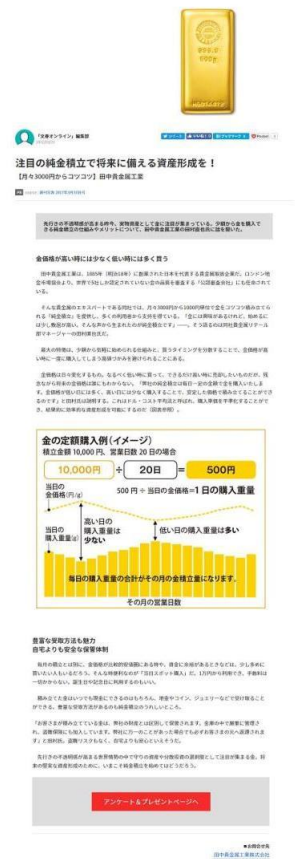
「文春オンライン」編集部

注目の純金積立で将来に備える資産形成を！

【月々3000円からコツコツ】田中貴金属工業

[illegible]

金価格が高い時には少なく低い時には多く買う

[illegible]

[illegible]

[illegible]

金の定額購入例（イメージ）

積立金額 10,000円、営業日数 20 日の場合

10,000円 ÷ 20日 ＝ 500円

500円 ÷ 当日の金価格＝1日の購入重量

当日の金価格(円/g)

当日の購入重量(g)

高い日の購入重量は少ない

低い日の購入重量は多い

毎日の購入重量の合計がその月の金積立量になります。

その月の営業日数

豊富な受取方法も魅力
自宅よりも安全な保管体制

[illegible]

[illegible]

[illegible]

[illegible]

アンケート＆プレゼントページへ

田中貴金属工業株式会社